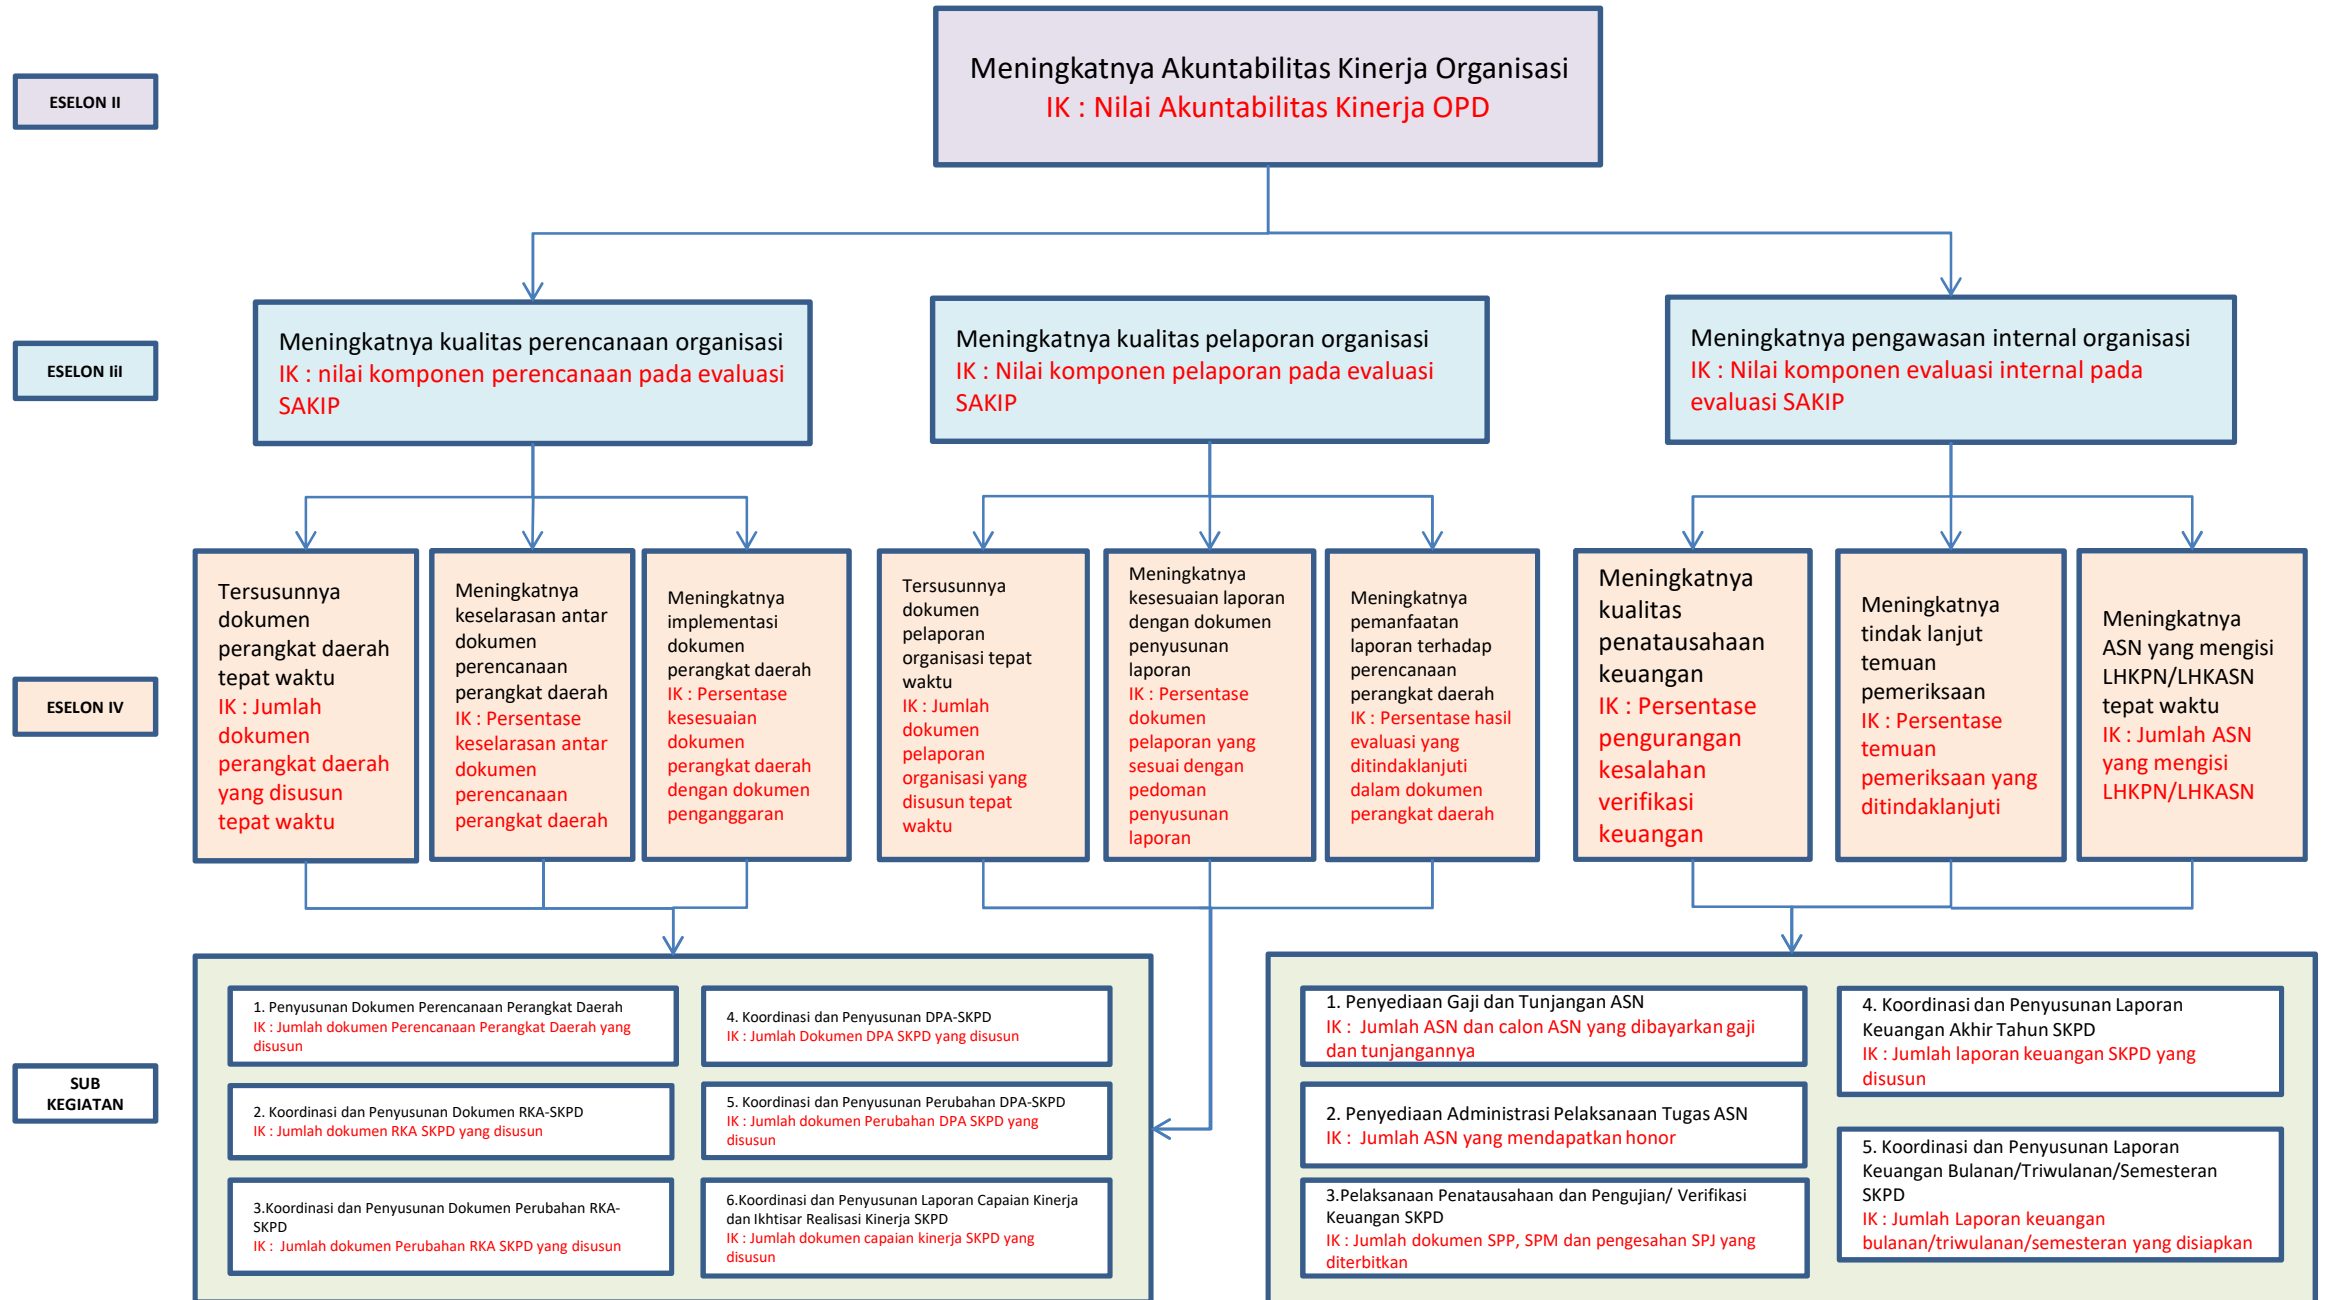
ESELON II

Meningkatnya Akuntabilitas Kinerja Organisasi
IK : Nilai Akuntabilitas Kinerja OPD

ESELON IIl

Meningkatnya kualitas perencanaan organisasi
IK : nilai komponen perencanaan pada evaluasi SAKIP

Meningkatnya kualitas pelaporan organisasi
IK : Nilai komponen pelaporan pada evaluasi SAKIP

Meningkatnya pengawasan internal organisasi
IK : Nilai komponen evaluasi internal pada evaluasi SAKIP

ESELON IV

Tersusunnya dokumen perangkat daerah tepat waktu
IK : Jumlah dokumen perangkat daerah yang disusun tepat waktu

Meningkatnya keselarasan antar dokumen perencanaan perangkat daerah
IK : Persentase keselarasan antar dokumen perencanaan perangkat daerah

Meningkatnya implementasi dokumen perangkat daerah
IK : Persentase kesesuaian dokumen perangkat daerah dengan dokumen penganggaran

Tersusunnya dokumen pelaporan organisasi tepat waktu
IK : Jumlah dokumen pelaporan organisasi yang disusun tepat waktu

Meningkatnya kesesuaian laporan dengan dokumen penyusunan laporan
IK : Persentase dokumen pelaporan yang sesuai dengan pedoman penyusunan laporan

Meningkatnya pemanfaatan laporan terhadap perencanaan perangkat daerah
IK : Persentase hasil evaluasi yang ditindaklanjuti dalam dokumen perangkat daerah

Meningkatnya kualitas penatausahaan keuangan
IK : Persentase pengurangan kesalahan verifikasi keuangan

Meningkatnya tindak lanjut temuan pemeriksaan
IK : Persentase temuan pemeriksaan yang ditindaklanjuti

Meningkatnya ASN yang mengisi LHKPN/LHKASN tepat waktu
IK : Jumlah ASN yang mengisi LHKPN/LHKASN

SUB KEGIATAN

1. Penyusunan Dokumen Perencanaan Perangkat Daerah
IK : Jumlah dokumen Perencanaan Perangkat Daerah yang disusun

4. Koordinasi dan Penyusunan DPA-SKPD
IK : Jumlah Dokumen DPA SKPD yang disusun

2. Koordinasi dan Penyusunan Dokumen RKA-SKPD
IK : Jumlah dokumen RKA SKPD yang disusun

5. Koordinasi dan Penyusunan Perubahan DPA-SKPD
IK : Jumlah dokumen Perubahan DPA SKPD yang disusun

3.Koordinasi dan Penyusunan Dokumen Perubahan RKA-SKPD
IK : Jumlah dokumen Perubahan RKA SKPD yang disusun

6.Koordinasi dan Penyusunan Laporan Capaian Kinerja dan Ikhtisar Realisasi Kinerja SKPD
IK : Jumlah dokumen capaian kinerja SKPD yang disusun

1. Penyediaan Gaji dan Tunjangan ASN
IK : Jumlah ASN dan calon ASN yang dibayarkan gaji dan tunjangannya

4. Koordinasi dan Penyusunan Laporan Keuangan Akhir Tahun SKPD
IK : Jumlah laporan keuangan SKPD yang disusun

2. Penyediaan Administrasi Pelaksanaan Tugas ASN
IK : Jumlah ASN yang mendapatkan honor

5. Koordinasi dan Penyusunan Laporan Keuangan Bulanan/Triwulanan/Semesteran SKPD
IK : Jumlah Laporan keuangan bulanan/triwulanan/semesteran yang disiapkan

3.Pelaksanaan Penatausahaan dan Pengujian/ Verifikasi Keuangan SKPD
IK : Jumlah dokumen SPP, SPM dan pengesahan SPJ yang diterbitkan